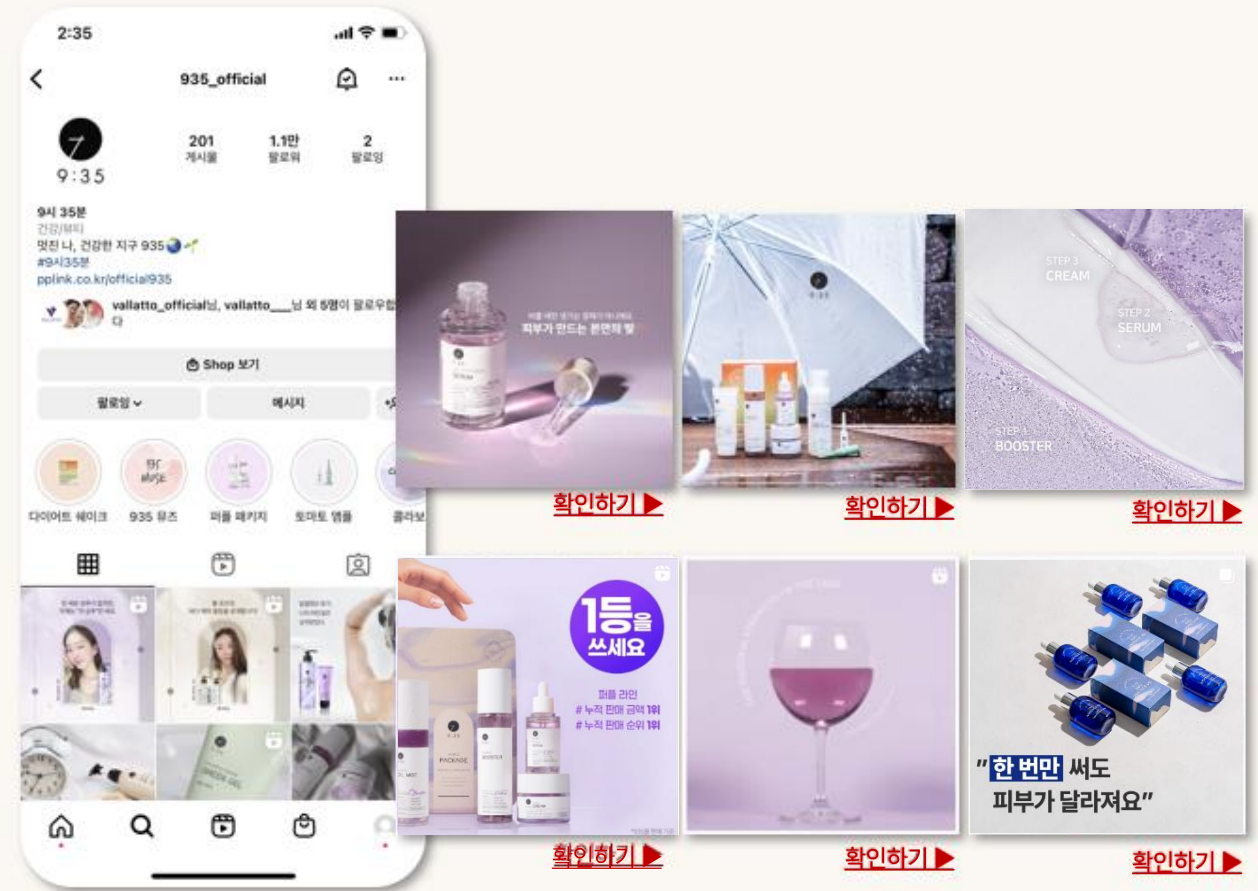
2:35

935_official

9:35

201
게시물

1.1만
팔로워

2
팔로잉

9시 35분
건강/뷰티
멋진 나, 건강한 지구 935🌏🌱
#9시35분
pplink.co.kr/official935

vallatto_official님, vallatto___님 외 5명이 팔로우합니다

Shop 보기

팔로잉

메시지

다이어트 쉐이크

935 뮤즈

퍼플 패키지

토마토 앰플

콜라보

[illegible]
피부가 만드는 본연의 빛

확인하기 ▶

9:35

확인하기 ▶

STEP 3
CREAM

STEP 2
SERUM

STEP 1
BOOSTER

확인하기 ▶

1등을 쓰세요

퍼플 라인
# 누적 판매 금액 1위
# 누적 판매 순위 1위

PACKAGE

확인하기 ▶

확인하기 ▶

"한 번만 써도
피부가 달라져요"

확인하기 ▶